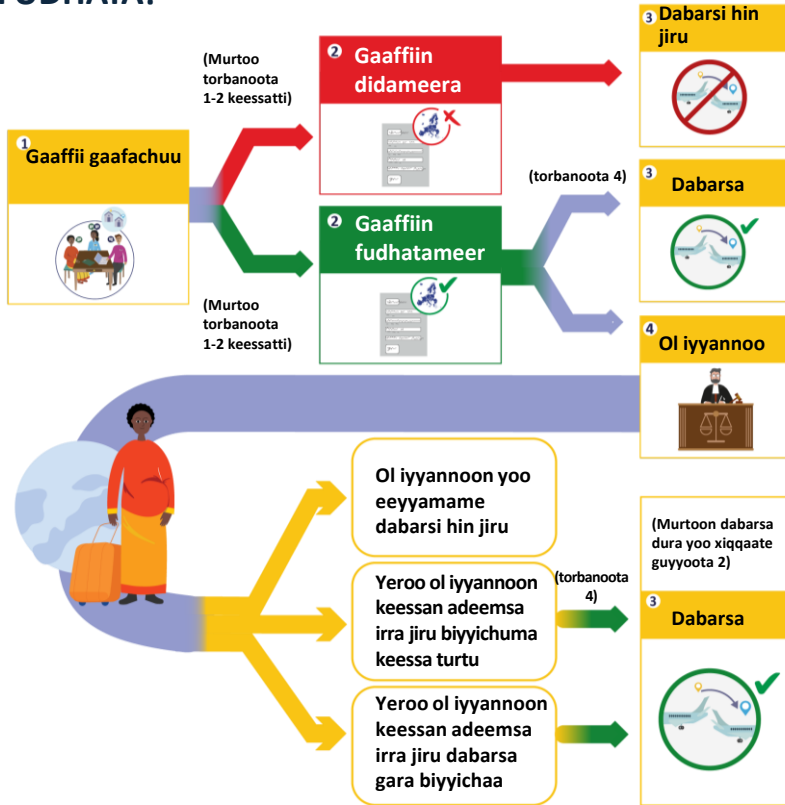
FUDHAIA.

1 Gaaffii gaafachuu

(Murtoo torbanoota 1-2 keessatti)

2 Gaaffiin didameera

(Murtoo torbanoota 1-2 keessatti)

2 Gaaffiin fudhatameer

3 Dabarsi hin jiru

(torbanoota 4)

3 Dabarsa

4 Ol iyyannoo

Ol iyyannoon yoo eeyyamame dabarsi hin jiru

Yeroo ol iyyannoon keessan adeemsa irra jiru biyyichuma keessa turtu

(torbanoota 4)

Yeroo ol iyyannoon keessan adeemsa irra jiru dabarsa gara biyyichaa

(Murtoon dabarsa dura yoo xiqqaate guyyoota 2)

3 Dabarsa